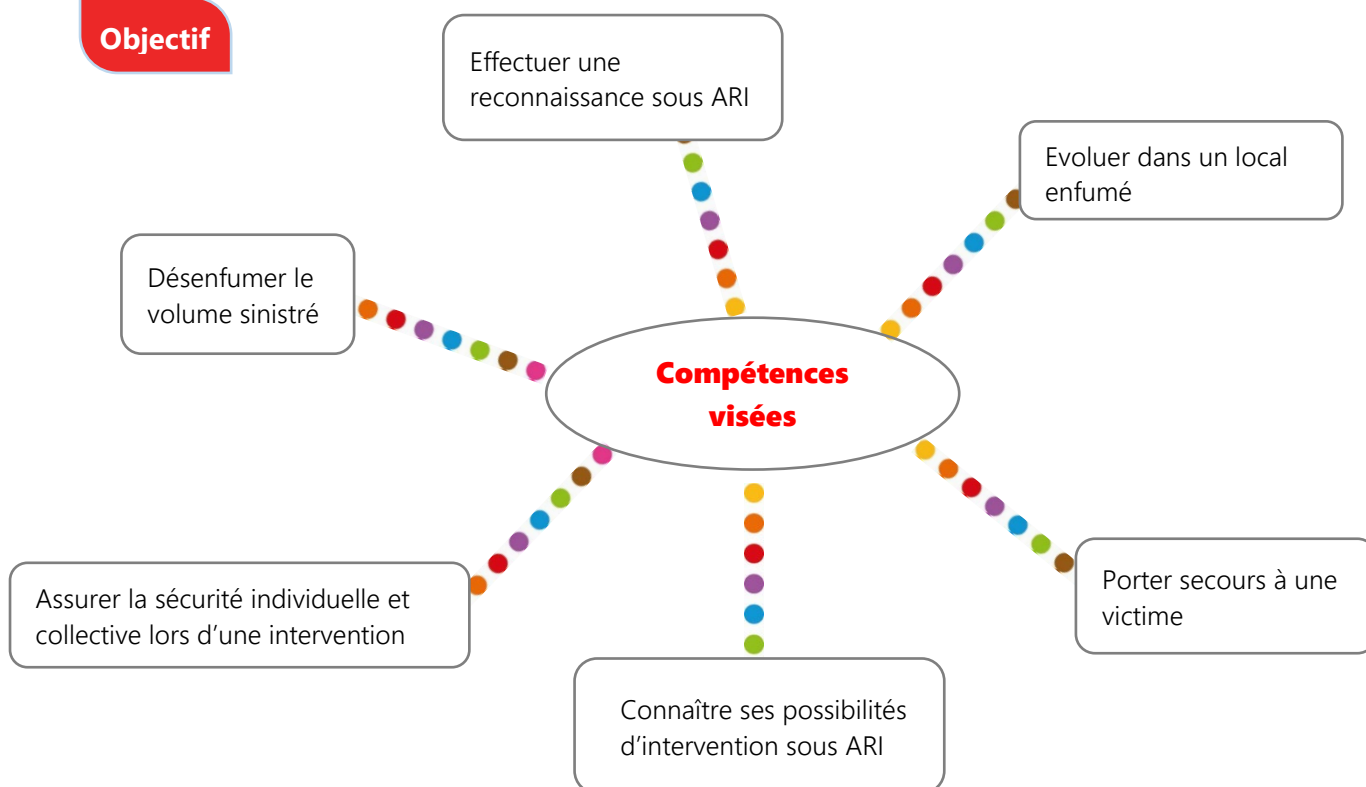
Objectif

Effectuer une reconnaissance sous ARI

Evoluer dans un local enfumé

Désenfumer le volume sinistré

Compétences visées

Assurer la sécurité individuelle et collective lors d’une intervention

Porter secours à une victime

Connaître ses possibilités d’intervention sous ARI